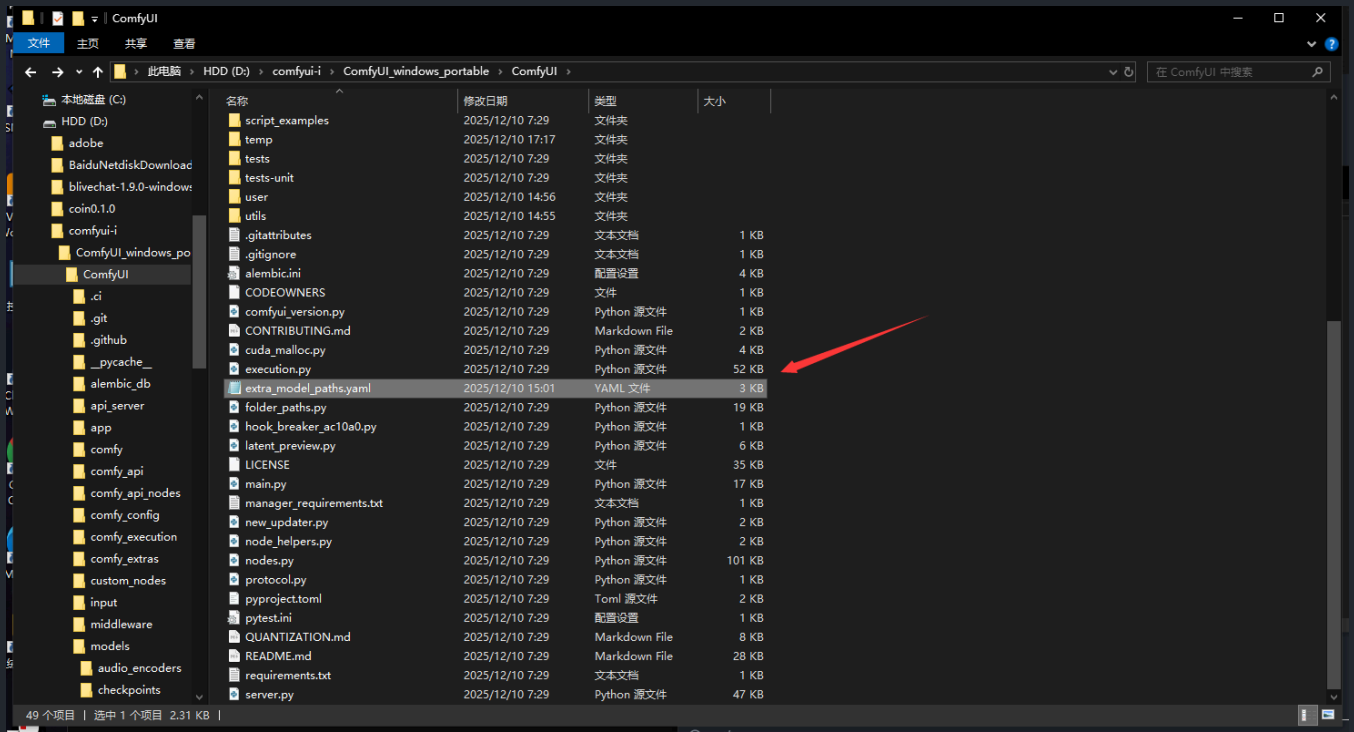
ComfyUI

文件 主页 共享 查看

此电脑 › HDD (D:) › comfyui-i › ComfyUI_windows_portable › ComfyUI

在 ComfyUI 中搜索

本地磁盘 (C:)
HDD (D:)
adobe
BaiduNetdiskDownload
blivechat-1.9.0-windows
coin0.1.0
comfyui-i
ComfyUI_windows_po
ComfyUI
.ci
.git
.github
__pycache__
alembic_db
api_server
app
comfy
comfy_api
comfy_api_nodes
comfy_config
comfy_execution
comfy_extras
custom_nodes
input
middleware
models
audio_encoders
checkpoints

| 名称 | 修改日期 | 类型 | 大小 |
|---|---|---|---|
| script_examples | 2025/12/10 7:29 | 文件夹 | |
| temp | 2025/12/10 17:17 | 文件夹 | |
| tests | 2025/12/10 7:29 | 文件夹 | |
| tests-unit | 2025/12/10 7:29 | 文件夹 | |
| user | 2025/12/10 14:56 | 文件夹 | |
| utils | 2025/12/10 14:55 | 文件夹 | |
| .gitattributes | 2025/12/10 7:29 | 文本文档 | 1 KB |
| .gitignore | 2025/12/10 7:29 | 文本文档 | 1 KB |
| alembic.ini | 2025/12/10 7:29 | 配置设置 | 4 KB |
| CODEOWNERS | 2025/12/10 7:29 | 文件 | 1 KB |
| comfyui_version.py | 2025/12/10 7:29 | Python 源文件 | 1 KB |
| CONTRIBUTING.md | 2025/12/10 7:29 | Markdown File | 2 KB |
| cuda_malloc.py | 2025/12/10 7:29 | Python 源文件 | 4 KB |
| execution.py | 2025/12/10 7:29 | Python 源文件 | 52 KB |
| extra_model_paths.yaml | 2025/12/10 15:01 | YAML 文件 | 3 KB |
| folder_paths.py | 2025/12/10 7:29 | Python 源文件 | 19 KB |
| hook_breaker_ac10a0.py | 2025/12/10 7:29 | Python 源文件 | 1 KB |
| latent_preview.py | 2025/12/10 7:29 | Python 源文件 | 6 KB |
| LICENSE | 2025/12/10 7:29 | 文件 | 35 KB |
| main.py | 2025/12/10 7:29 | Python 源文件 | 17 KB |
| manager_requirements.txt | 2025/12/10 7:29 | 文本文档 | 1 KB |
| new_updater.py | 2025/12/10 7:29 | Python 源文件 | 2 KB |
| node_helpers.py | 2025/12/10 7:29 | Python 源文件 | 2 KB |
| nodes.py | 2025/12/10 7:29 | Python 源文件 | 101 KB |
| protocol.py | 2025/12/10 7:29 | Python 源文件 | 1 KB |
| pyproject.toml | 2025/12/10 7:29 | Toml 源文件 | 2 KB |
| pytest.ini | 2025/12/10 7:29 | 配置设置 | 1 KB |
| QUANTIZATION.md | 2025/12/10 7:29 | Markdown File | 8 KB |
| README.md | 2025/12/10 7:29 | Markdown File | 28 KB |
| requirements.txt | 2025/12/10 7:29 | 文本文档 | 1 KB |
| server.py | 2025/12/10 7:29 | Python 源文件 | 47 KB |

49 个项目 | 选中 1 个项目 2.31 KB |